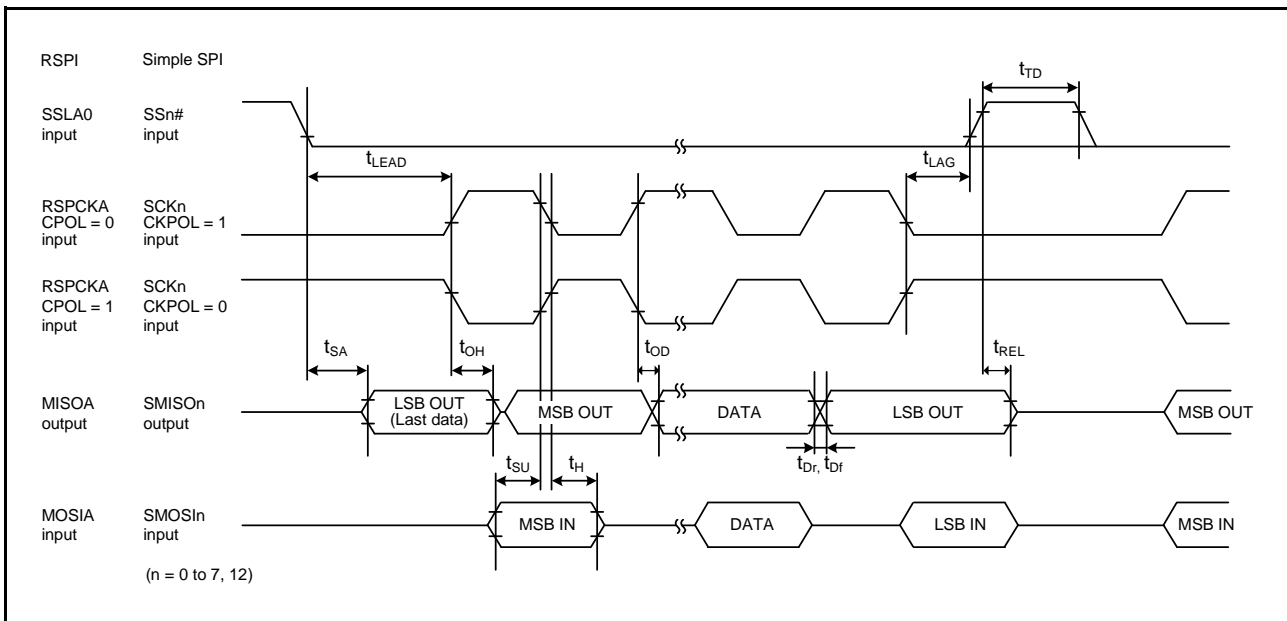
RSPI Simple SPI

$t_{TD}$

SSLA0 input SSn# input

$t_{LEAD}$

$t_{LAG}$

RSPCKA CPOL = 0 input SCKn CKPOL = 1 input

RSPCKA CPOL = 1 input SCKn CKPOL = 0 input

$t_{SA}$

$t_{OH}$

$t_{OD}$

$t_{REL}$

MISOA output SMISOn output

LSB OUT (Last data)

MSB OUT

DATA

LSB OUT

MSB OUT

$t_{Dr}$, $t_{Df}$

$t_{SU}$

$t_{H}$

MOSIA input SMOSIn input

MSB IN

DATA

LSB IN

MSB IN

(n = 0 to 7, 12)